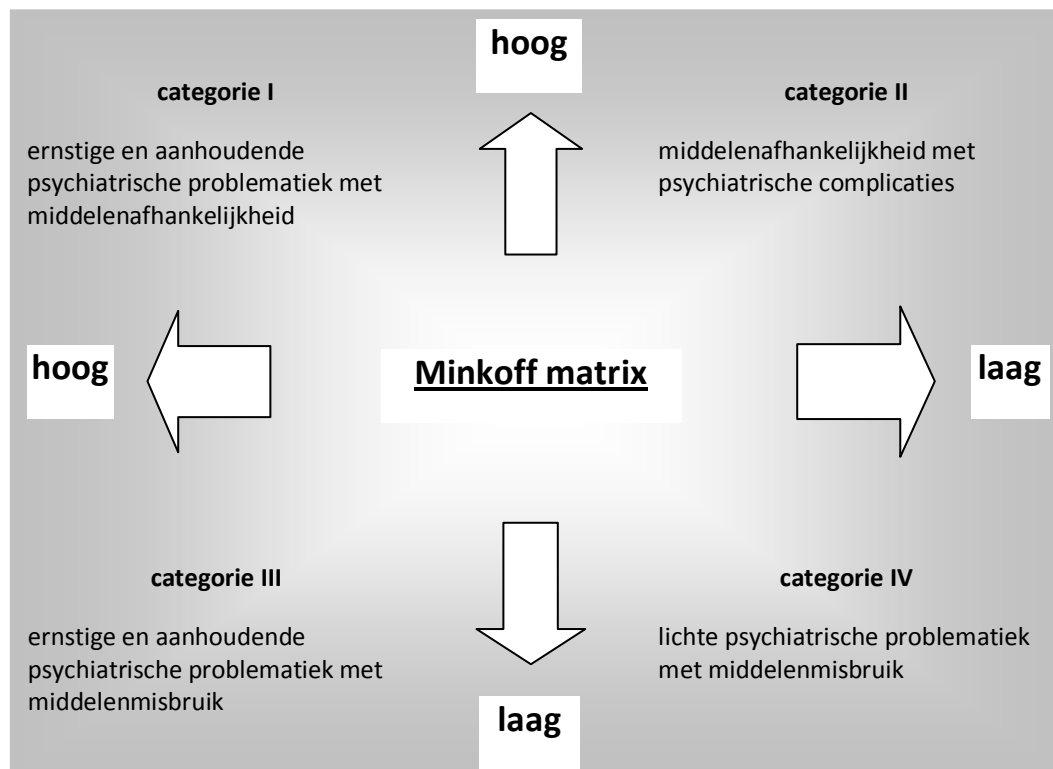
hoog

categorie I

ernstige en aanhoudende psychiatrische problematiek met middelenafhankelijkheid

categorie II

middelenafhankelijkheid met psychiatrische complicaties

hoog

Minkoff matrix

laag

categorie III

ernstige en aanhoudende psychiatrische problematiek met middelenmisbruik

categorie IV

lichte psychiatrische problematiek met middelenmisbruik

laag